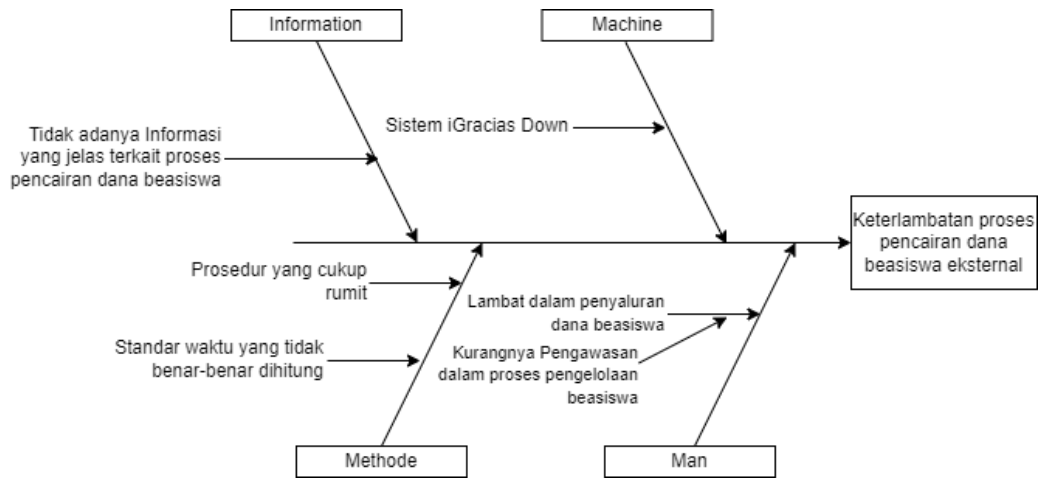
Information

Machine

Tidak adanya Informasi yang jelas terkait proses pencairan dana beasiswa

Sistem iGracias Down

Keterlambatan proses pencairan dana beasiswa eksternal

Prosedur yang cukup rumit

Lambat dalam penyaluran dana beasiswa

Standar waktu yang tidak benar-benar dihitung

Kurangnya Pengawasan dalam proses pengelolaan beasiswa

Methode

Man